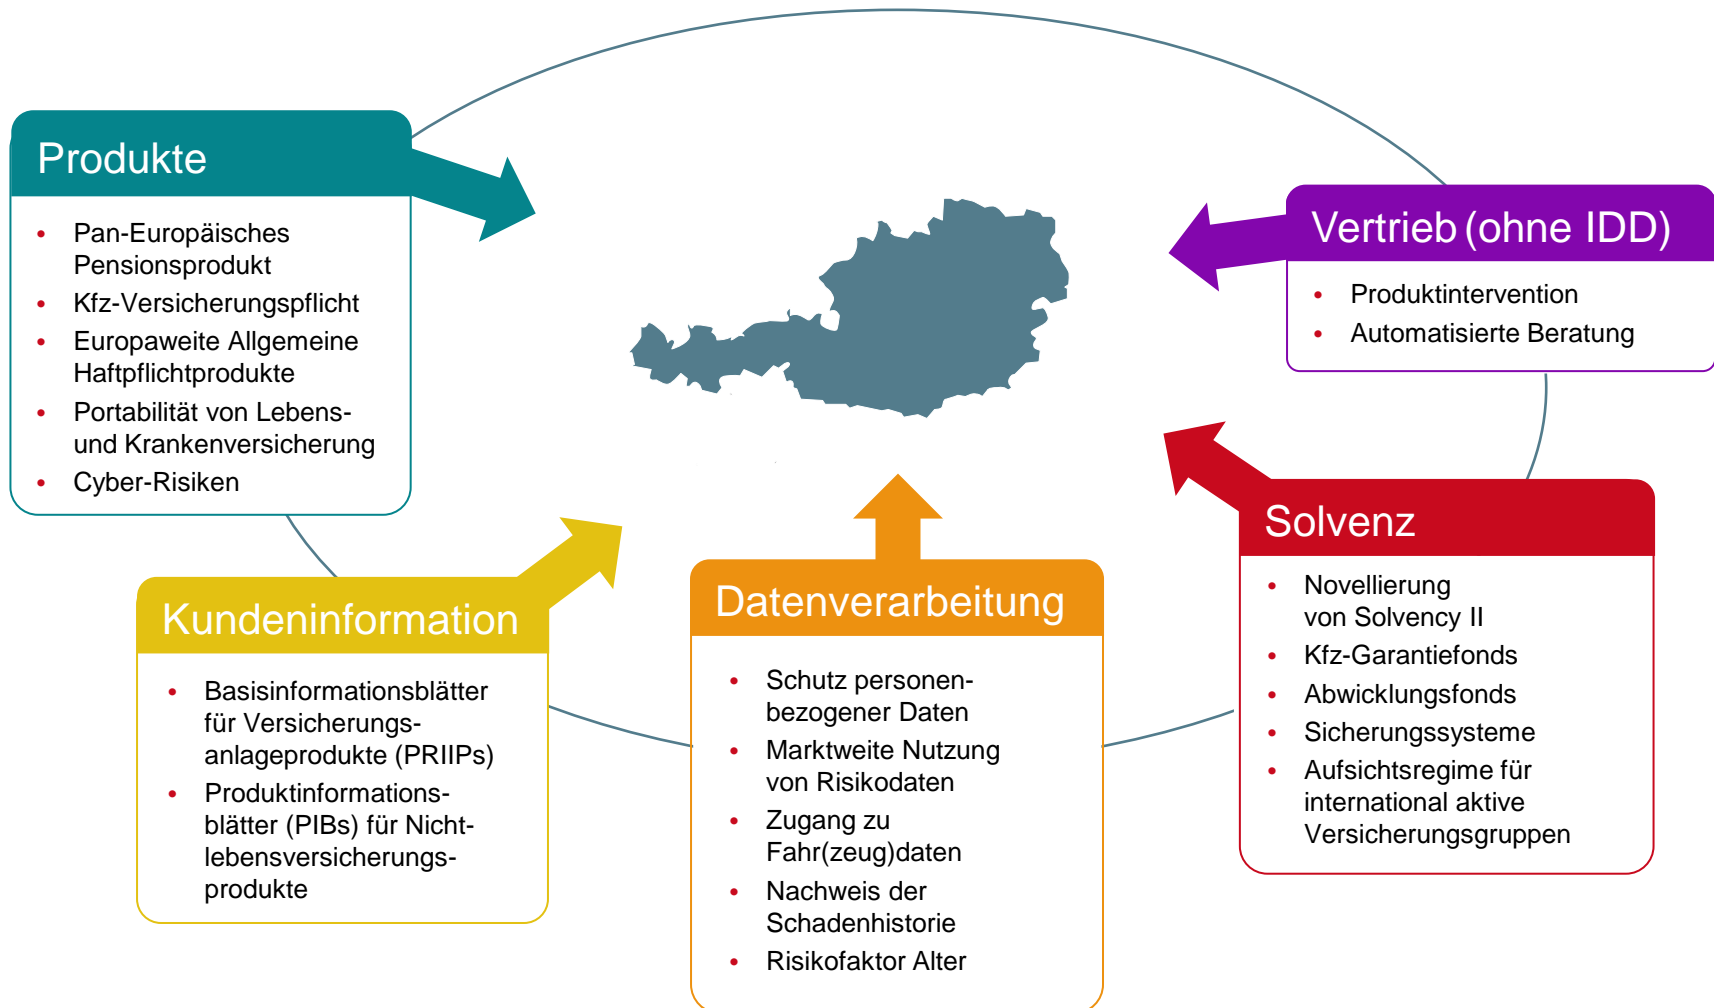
Produkte

- Pan-Europäisches Pensionsprodukt
- Kfz-Versicherungspflicht
- Europaweite Allgemeine Haftpflichtprodukte
- Portabilität von Lebens- und Krankenversicherung
- Cyber-Risiken

Vertrieb (ohne IDD)

- Produktintervention
- Automatisierte Beratung

Kundeninformation

- Basisinformationsblätter für Versicherungsanlageprodukte (PRIIPs)
- Produktinformationsblätter (PIBs) für Nichtlebensversicherungsprodukte

Datenverarbeitung

- Schutz personenbezogener Daten
- Marktweite Nutzung von Risikodaten
- Zugang zu Fahr(zeug)daten
- Nachweis der Schadenhistorie
- Risikofaktor Alter

Solvenz

- Novellierung von Solvency II
- Kfz-Garantiefonds
- Abwicklungsfonds
- Sicherungssysteme
- Aufsichtsregime für international aktive Versicherungsgruppen